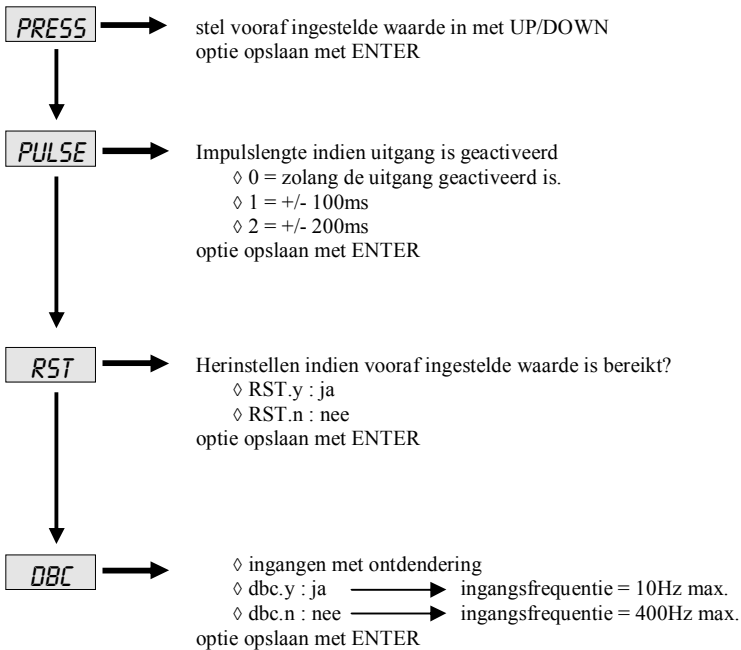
PRESS

stel vooraf ingestelde waarde in met UP/DOWN
optie opslaan met ENTER

PULSE

Impulslengte indien uitgang is geactiveerd
◊ 0 = zolang de uitgang geactiveerd is.
◊ 1 = +/- 100ms
◊ 2 = +/- 200ms
optie opslaan met ENTER

RST

Herinstellen indien vooraf ingestelde waarde is bereikt?
◊ RST.y : ja
◊ RST.n : nee
optie opslaan met ENTER

DBC

◊ ingangen met ontdendering
◊ dbc.y : ja → ingangsfrequentie = 10Hz max.
◊ dbc.n : nee → ingangsfrequentie = 400Hz max.
optie opslaan met ENTER